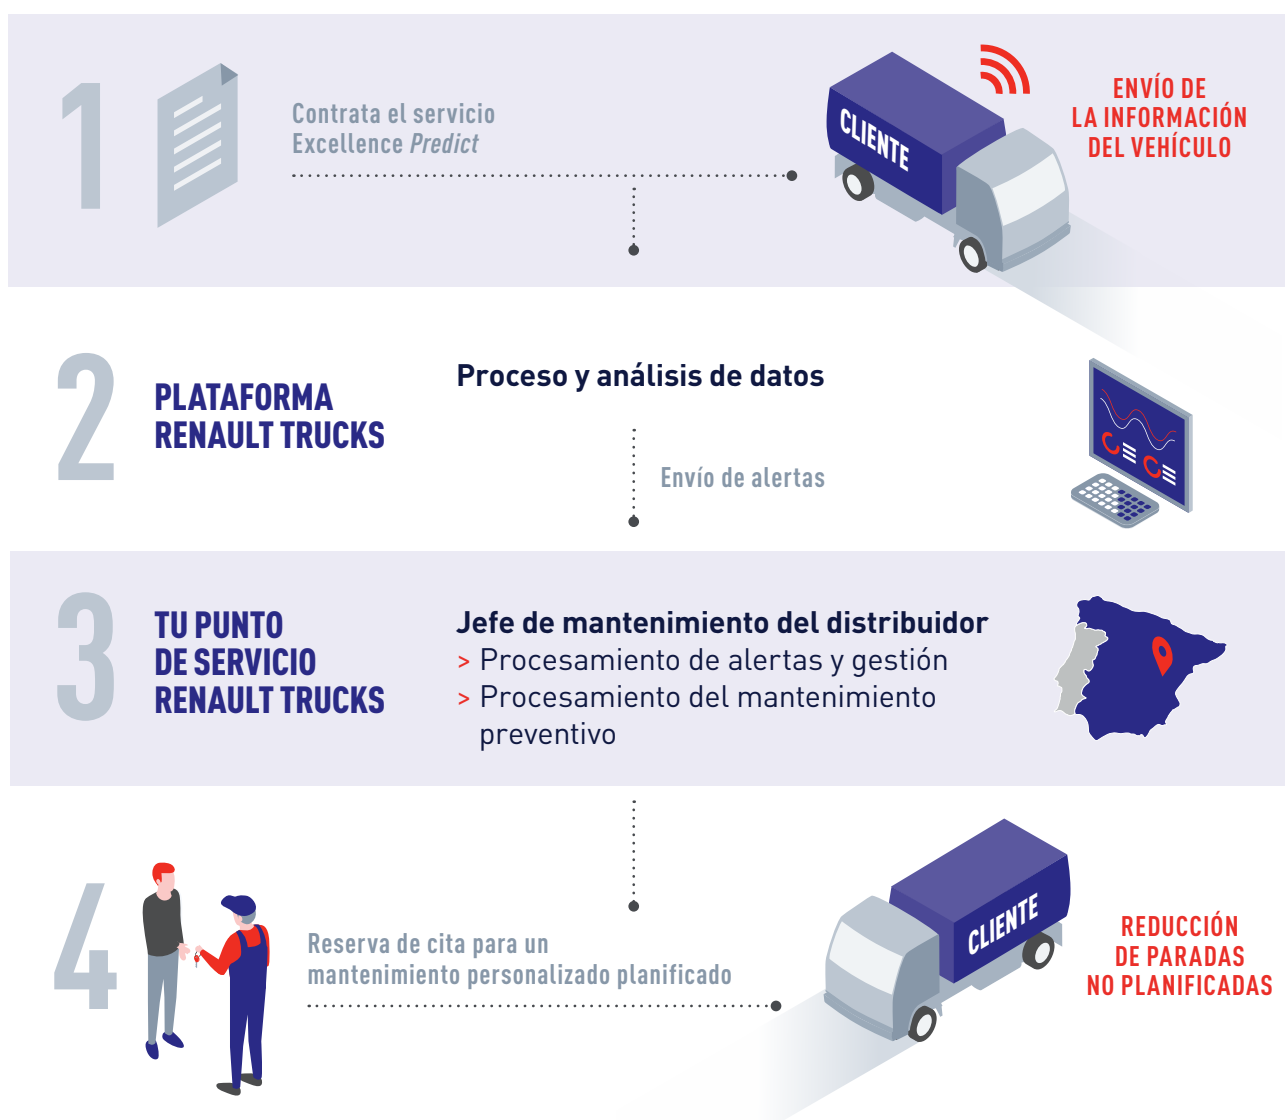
1

Contrata el servicio Excellence *Predict*

CLIENTE

ENVÍO DE LA INFORMACIÓN DEL VEHÍCULO

2

PLATAFORMA RENAULT TRUCKS

Proceso y análisis de datos

Envío de alertas

3

TU PUNTO DE SERVICIO RENAULT TRUCKS

Jefe de mantenimiento del distribuidor
> Procesamiento de alertas y gestión
> Procesamiento del mantenimiento preventivo

4

Reserva de cita para un mantenimiento personalizado planificado

CLIENTE

REDUCCIÓN DE PARADAS NO PLANIFICADAS